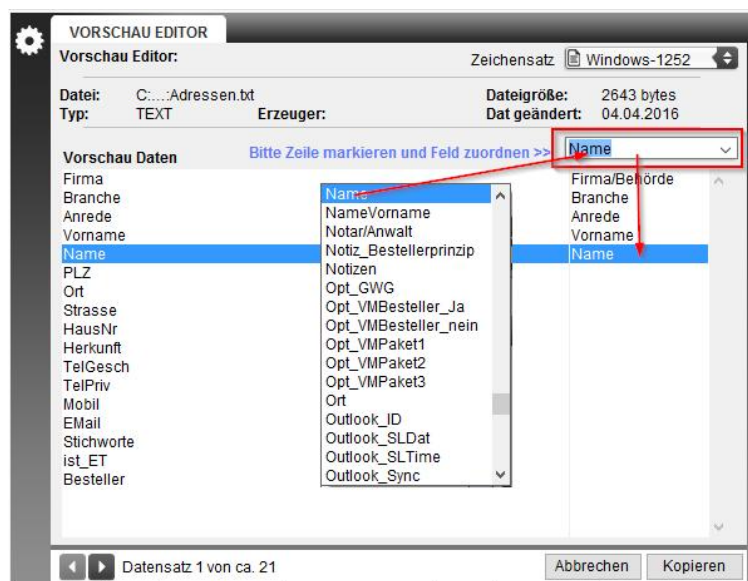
VORSCHAU EDITOR
Vorschau Editor:
Zeichensatz Windows-1252

Datei: C:...:Adressen.txt
Typ: TEXT
Erzeuger:
Dateigröße: 2643 bytes
Dat geändert: 04.04.2016

Vorschau Daten
Bitte Zeile markieren und Feld zuordnen >>
Name

Firma
Branche
Anrede
Vorname
Name
PLZ
Ort
Strasse
HausNr
Herkunft
TelGesch
TelPriv
Mobil
EMail
Stichworte
ist_ET
Besteller

Name
NameVorname
Notar/Anwalt
Notiz_Bestellerprinzip
Notizen
Opt_GWG
Opt_VMBesteller_Ja
Opt_VMBesteller_nein
Opt_VMPaket1
Opt_VMPaket2
Opt_VMPaket3
Ort
Outlook_ID
Outlook_SLDat
Outlook_SLTime
Outlook_Sync

Firma/Behörde
Branche
Anrede
Vorname
Name

Datensatz 1 von ca. 21
Abbrechen
Kopieren